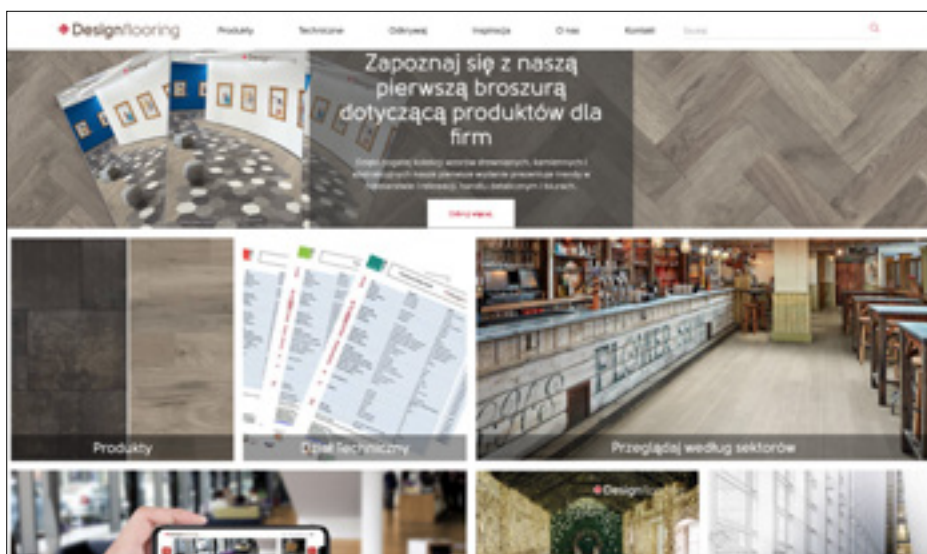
Designflooring

Produkty Techniczne Odkrywaj Inspiracja O nas Kontakt Szukaj

Zapoznaj się z naszą pierwszą broszurą dotyczącą produktów dla firm

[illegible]

Odkryj więcej

Produkty

Dział techniczny

Przeglądaj według sektorów

Designflooring